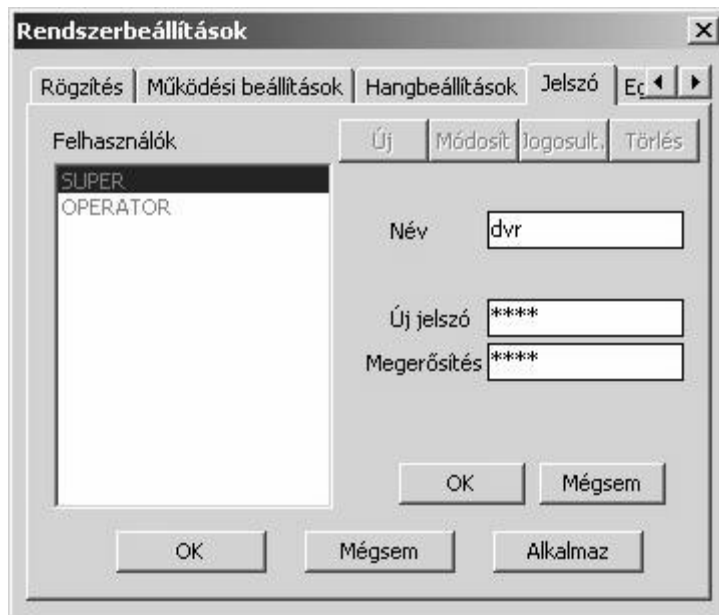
Rendszerbeállítások

Rögzítés | Működési beállítások | Hangbeállítások | Jelszó | E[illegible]

Felhasználók

Új | Módosít | Jogosult. | Törlés

SUPER
OPERATOR

Név dvr

Új jelszó ****
Megerősítés ****

OK | Mégsem

OK | Mégsem | Alkalmaz